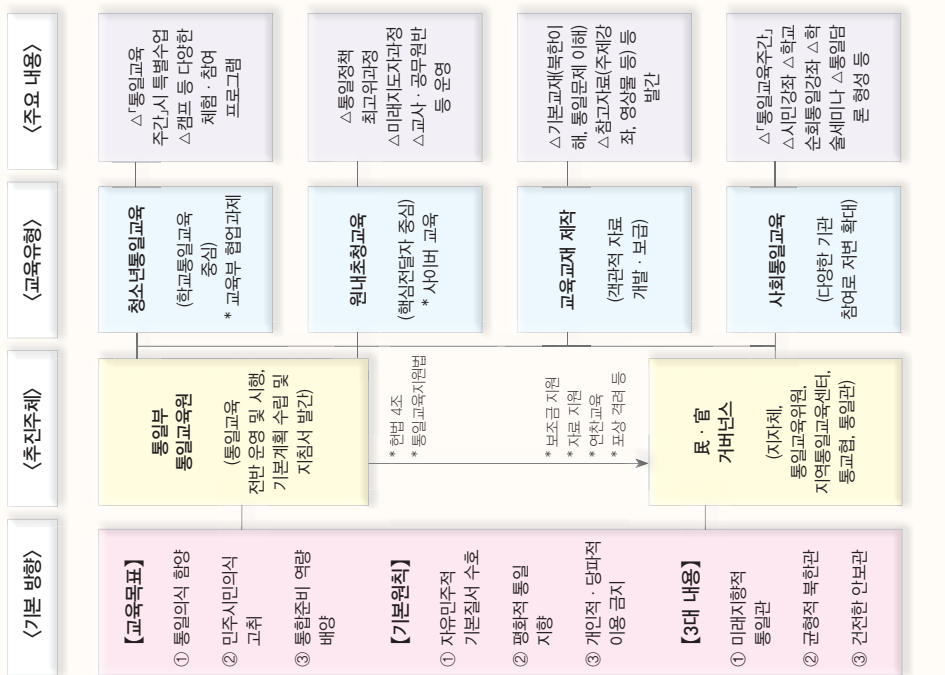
〈기본 방향〉

【교육목표】
① 통일의식 함양
② 민주시민의식 고취
③ 통일준비 역량 배양

【기본원칙】
① 자유민주적 기본질서 수호
② 평화적 통일 지향
③ 개인적·당파적 이용 금지

【3대 내용】
① 미래지향적 통일관
② 균형적 북한관
③ 건전한 안보관

〈추진주체〉

통일부
통일교육원
(통일교육 전반 운영 및 시행, 기본계획 수립 및 지침서 발간)

* 헌법 4조
* 통일교육지원법

* 보조금 지원
* 자료 지원
* 연찬교육
* 포상 격려 등

民·官
거버넌스
(지자체, 통일교육위원, 지역통일교육센터, 통교협, 통일관)

〈교육유형〉

청소년통일교육
(학교통일교육 중심)
* 교육부 협업과제

원내초청교육
(핵심전달자 중심)
* 사이버 교육

교육교재 제작
(객관적 자료 개발·보급)

사회통일교육
(다양한 기관 참여로 저변 확대)

〈주요 내용〉

△통일교육 주간, 시·도별 특별수업 △캠프 등 다양한 체험·참여 프로그램

△통일정책 최고위과정 △미래지도자과정 △교사·공무원반 등 운영

△기본교재(북한이해, 통일문제 이해) △참고자료(주제강좌, 영상물 등) 등 발간

△「통일교육주간」 △시민강좌 △학교순회통일강좌 △학술세미나 △통일담론 형성 등